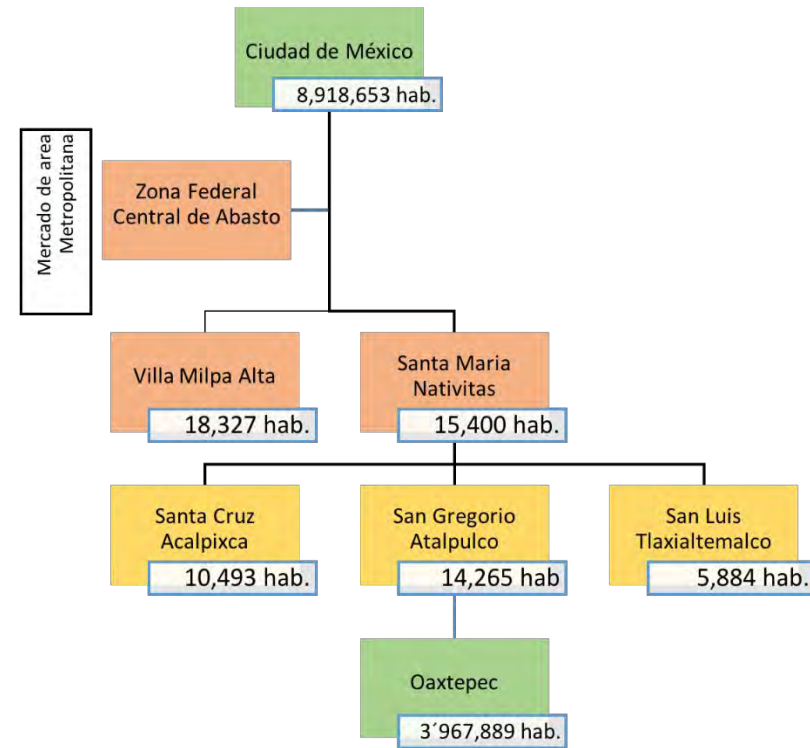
Ciudad de México
8,918,653 hab.

Mercado de area Metropolitana

Zona Federal Central de Abasto

Villa Milpa Alta
18,327 hab.

Santa Maria Nativitas
15,400 hab.

Santa Cruz Acalpixca
10,493 hab.

San Gregorio Atalpulco
14,265 hab

San Luis Tlaxialtemalco
5,884 hab.

Oaxtepec
3´967,889 hab.